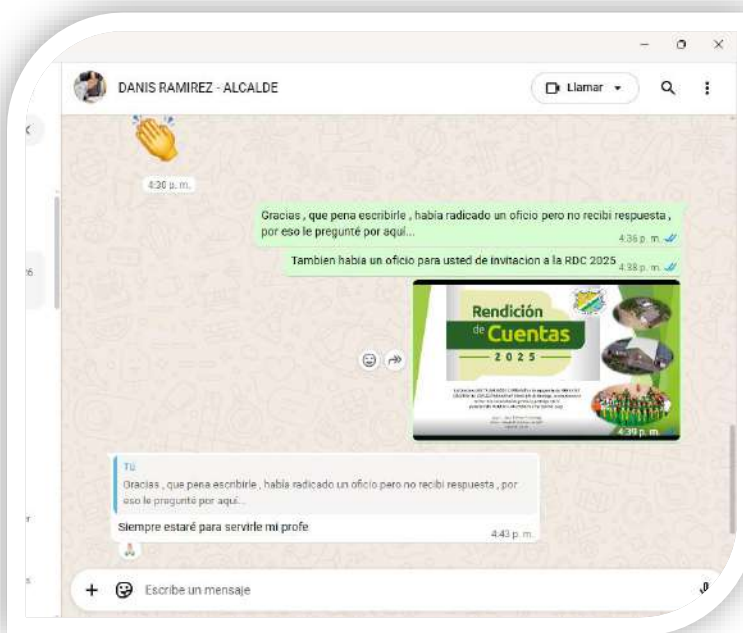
DANIS RAMIREZ - ALCALDE

Llamar

4:30 p. m.

Gracias , que pena escribirle , habia radicado un oficio pero no recibi respuesta , por eso le pregunté por aqui...

4:36 p. m.

Tambien habia un oficio para usted de invitacion a la RDC 2025

4:38 p. m.

Rendición de Cuentas 2025

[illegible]

4:39 p. m.

Tú

Gracias , que pena escribirle , habia radicado un oficio pero no recibi respuesta , por eso le pregunté por aqui...

Siempre estaré para servirle mi profe

4:43 p. m.

Escribe un mensaje